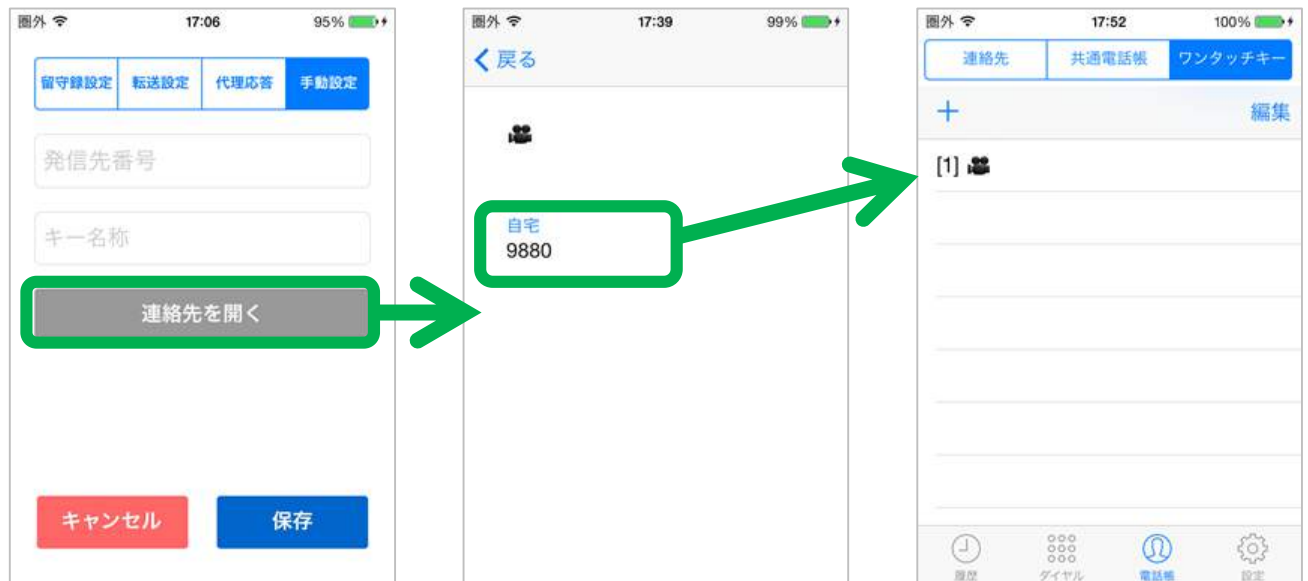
圏外 17:06 95%

留守録設定 | 転送設定 | 代理応答 | 手動設定

発信先番号

キー名称

連絡先を開く

キャンセル 保存

圏外 17:39 99%

戻る

自宅
9880

圏外 17:52 100%

連絡先 | 共通電話帳 | ワンタッチキー

+ 編集

[1]

履歴 ダイヤル 電話帳 設定